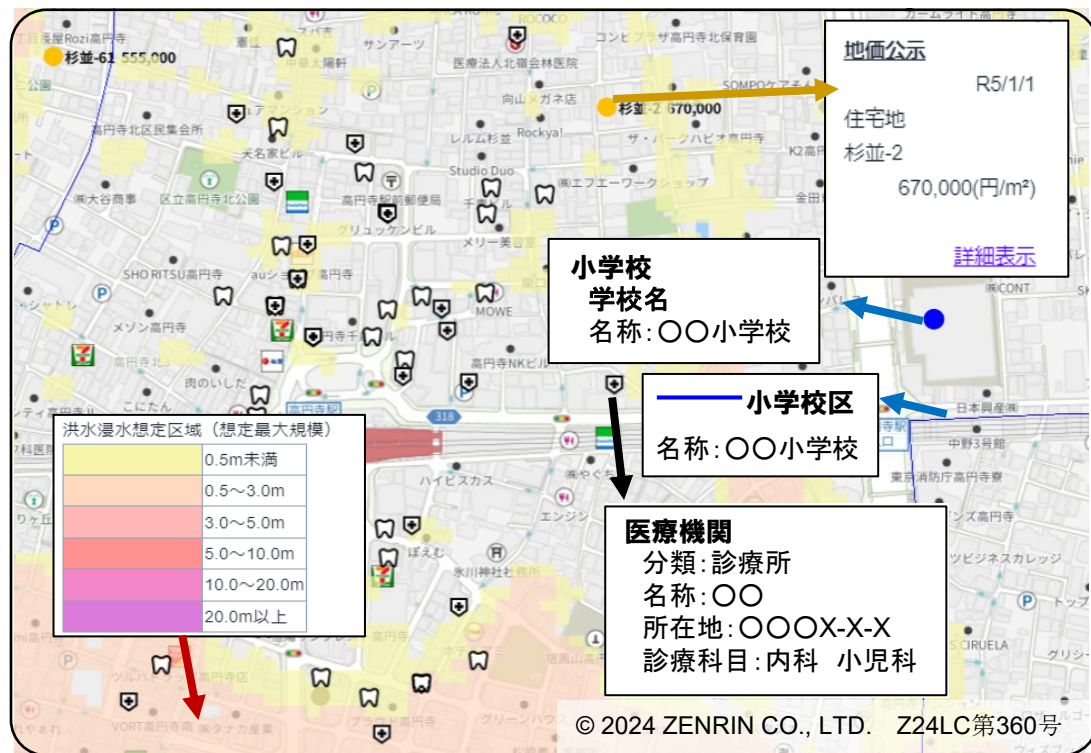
杉並-61 555,000

杉並-2 670,000

地価公示
R5/1/1
住宅地
杉並-2
670,000(円/m²)
詳細表示

小学校
学校名
名称:〇〇小学校

小学校区
名称:〇〇小学校

医療機関
分類:診療所
名称:〇〇
所在地:〇〇〇X-X-X
診療科目:内科 小児科

洪水浸水想定区域（想定最大規模）
| | |
|---|---|
| | 0.5m未満 |
| | 0.5～3.0m |
| | 3.0～5.0m |
| | 5.0～10.0m |
| | 10.0～20.0m |
| | 20.0m以上 |

© 2024 ZENRIN CO., LTD. Z24LC第360号

高円寺北区民集会所
区立高円寺北公園
高円寺駅
318
日本興産
中野3号館
東京消防庁高円寺署
氷川神社
MOWE
高円寺NKビル
メリー美容
SHO RITSU 高円寺
メゾン高円寺
肉のいしだ
ハイビスカス
エンジン
ぽえむ
CORELA
ROCOCO
サンアーツ
医療法人社団北会林医院
向山メガネ店
Rockya!
Studio Duo
レルム杉並
大名家ビル
大谷商事
高円寺駅前郵便局
K2高円寺
VORT高円寺南